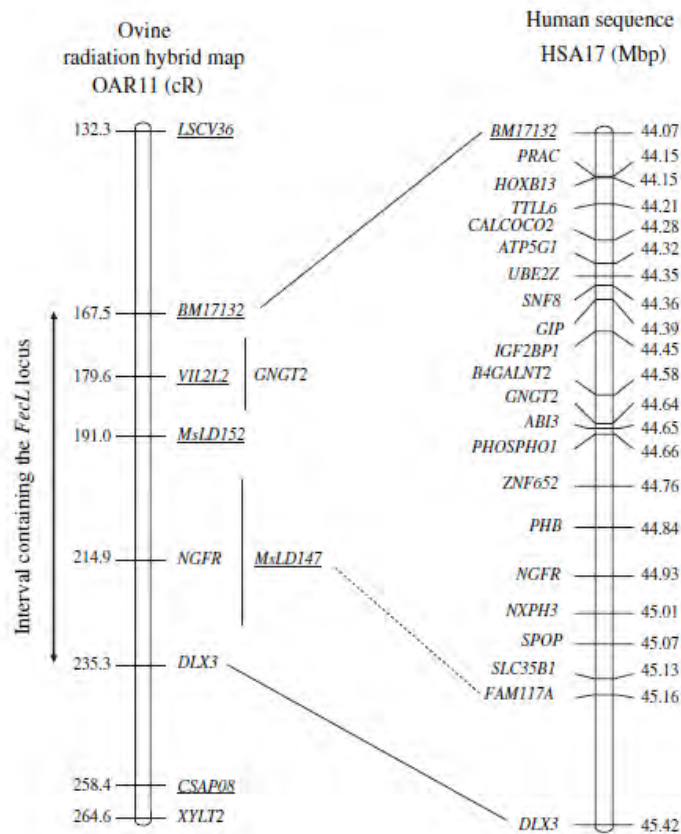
Ovine radiation hybrid map OAR11 (cR)

Human sequence HSA17 (Mbp)

Interval containing the *FecL* locus

132.3 LSCV36
167.5 BM17132
179.6 VIL2L2 GNGT2
191.0 MsLD152
214.9 NGFR MsLD147
235.3 DLX3
258.4 CSAP08
264.6 XYLT2

BM17132 44.07
PRAC 44.15
HOXB13 44.15
TTLL6 44.21
CALCOCO2 44.28
ATP5G1 44.32
UBE2Z 44.35
SNF8 44.36
GIP 44.39
IGF2BP1 44.45
B4GALNT2 44.58
GNGT2 44.64
ABI3 44.65
PHOSPHO1 44.66
ZNF652 44.76
PHB 44.84
NGFR 44.93
NXPH3 45.01
SPOP 45.07
SLC35B1 45.13
FAM117A 45.16
DLX3 45.42